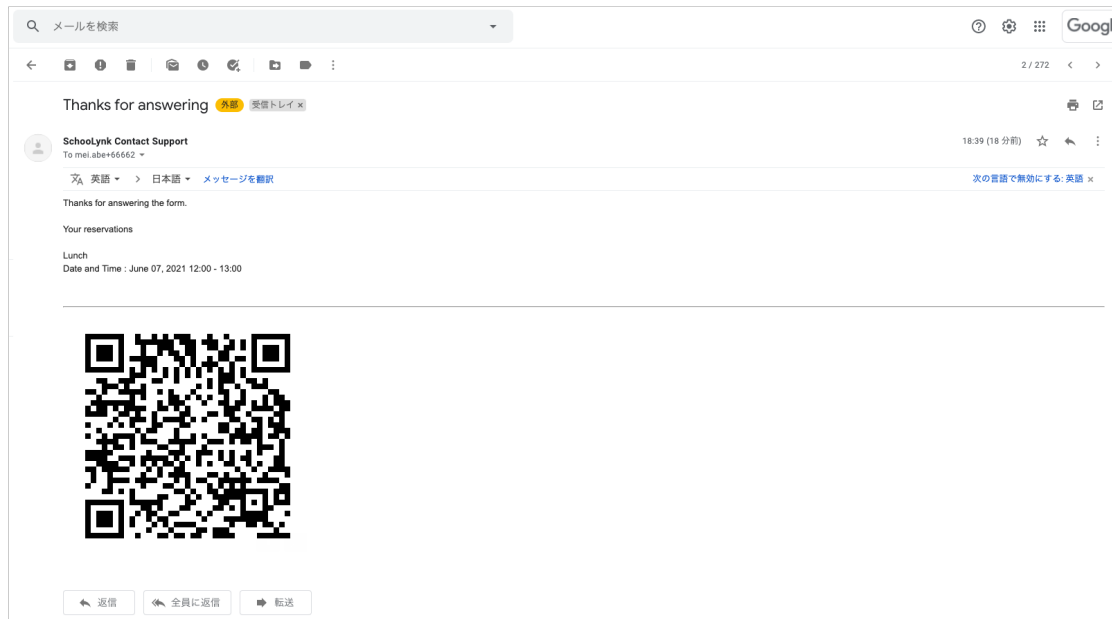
メールを検索

Googl

2 / 272

Thanks for answering 外部 受信トレイ ×

SchooLynk Contact Support
To mei.abe+66662

18:39 (18 分前)

英語 → 日本語 メッセージを翻訳

次の言語で無効にする: 英語 ×

Thanks for answering the form.

Your reservations

Lunch
Date and Time : June 07, 2021 12:00 - 13:00

返信 全員に返信 転送